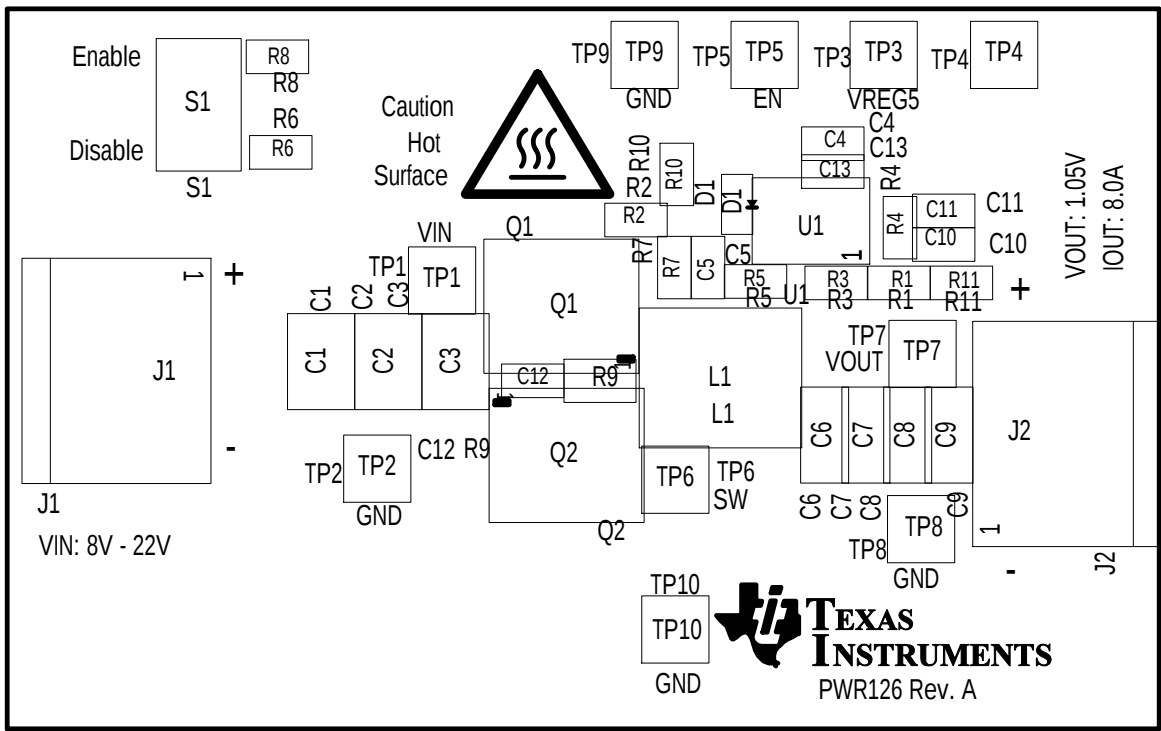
Enable R8 R8 S1 R6 R6 Disable S1

Caution Hot Surface

TP9 TP9 GND TP5 TP5 EN TP3 TP3 VREG5 TP4 TP4

C4 C4 C13 C13 R10 R10 R2 R2 D1 D1 U1 R4 R4 C11 C11 C10 C10

VOUT: 1.05V IOUT: 8.0A

J1 1 + VIN TP1 TP1 Q1 Q1 R7 R7 C5 C5 R5 R5 U1 R3 R3 R1 R1 R11 R11 1 +

C1 C2 C3 C1 C2 C3 C12 R9 L1 L1 TP7 VOUT TP7 J2

C6 C7 C8 C9

- TP2 TP2 C12 R9 Q2 TP6 TP6 SW

J1 GND C6 C7 C8 C9 TP8 1

VIN: 8V - 22V Q2 TP8 GND - J2

TP10 TP10 GND

TEXAS INSTRUMENTS

PWR126 Rev. A